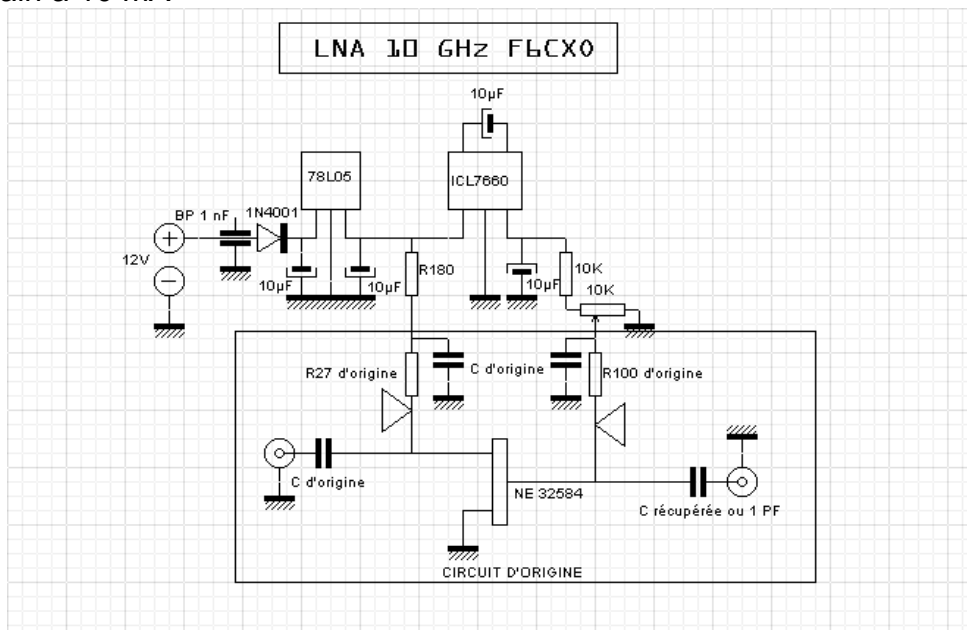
LNA 10 GHz F6CXO

10µF

78L05

ICL7660

BP 1 nF

1N4001

12V

R180

10K

10K

10µF

10µF

10µF

R27 d'origine

C d'origine

C d'origine

R100 d'origine

C d'origine

NE 32584

C récupérée ou 1 PF

CIRCUIT D'ORIGINE